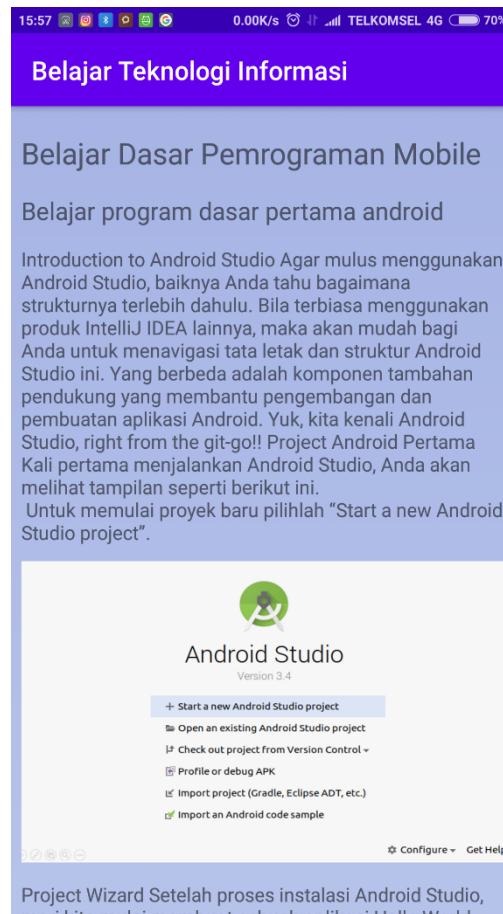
15:57 0.00K/s TELKOMSEL 4G 70

Belajar Teknologi Informasi

Belajar Dasar Pemrograman Mobile

Belajar program dasar pertama android

Introduction to Android Studio Agar mulus menggunakan Android Studio, baiknya Anda tahu bagaimana strukturnya terlebih dahulu. Bila terbiasa menggunakan produk IntelliJ IDEA lainnya, maka akan mudah bagi Anda untuk menavigasi tata letak dan struktur Android Studio ini. Yang berbeda adalah komponen tambahan pendukung yang membantu pengembangan dan pembuatan aplikasi Android. Yuk, kita kenali Android Studio, right from the git-go!! Project Android Pertama Kali pertama menjalankan Android Studio, Anda akan melihat tampilan seperti berikut ini.
Untuk memulai proyek baru pilihlah "Start a new Android Studio project".

Android Studio
Version 3.4

+ Start a new Android Studio project
Open an existing Android Studio project
Check out project from Version Control
Profile or debug APK
Import project (Gradle, Eclipse ADT, etc.)
Import an Android code sample

Configure Get Help

Project Wizard Setelah proses instalasi Android Studio, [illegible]